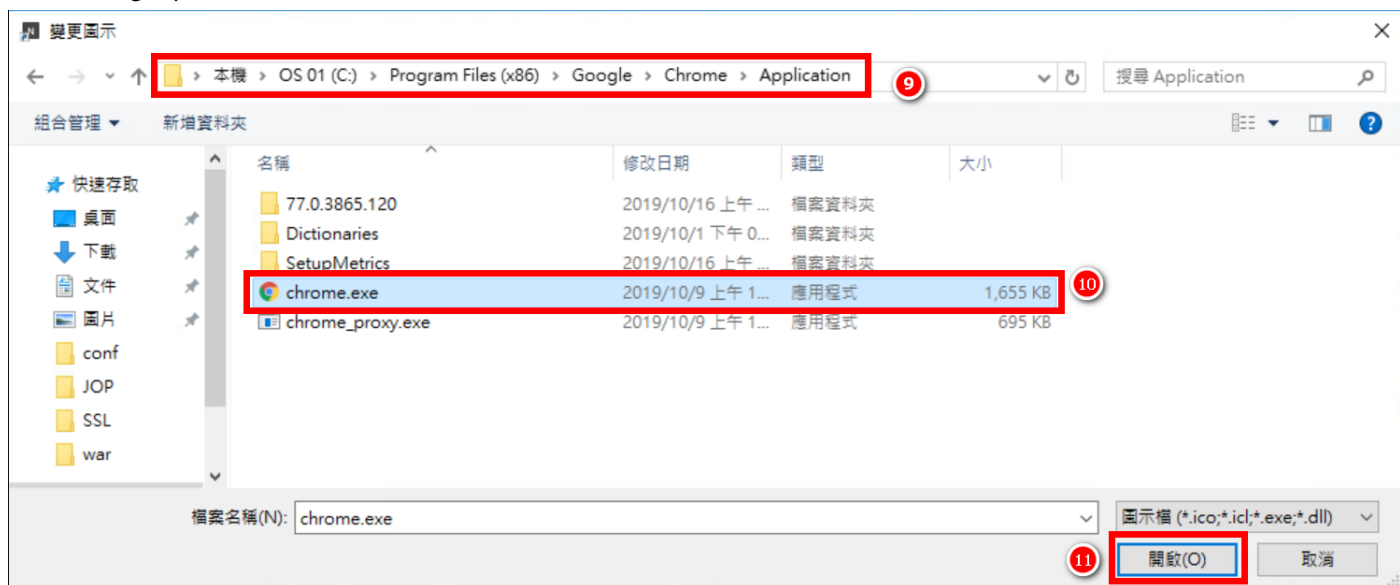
變更圖示

本機 > OS 01 (C:) > Program Files (x86) > Google > Chrome > Application

9

搜尋 Application

組合管理 ▾ 新增資料夾

快速存取
桌面
下載
文件
圖片
conf
JOP
SSL
war

| 名稱 | 修改日期 | 類型 | 大小 |
|---|---|---|---|
| 77.0.3865.120 | 2019/10/16 上午 ... | 檔案資料夾 | |
| Dictionaries | 2019/10/1 下午 0... | 檔案資料夾 | |
| SetupMetrics | 2019/10/16 上午 ... | 檔案資料夾 | |
| chrome.exe | 2019/10/9 上午 1... | 應用程式 | 1,655 KB |
| chrome_proxy.exe | 2019/10/9 上午 1... | 應用程式 | 695 KB |

10

檔案名稱(N): chrome.exe

圖示檔 (*.ico;*.icl;*.exe;*.dll)

11

開啟(O)

取消